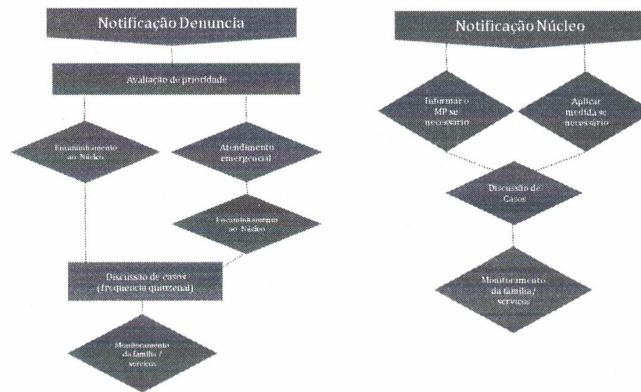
Notificação Denuncia

Avaliação de prioridade

Encaminhamento ao Núcleo

Atendimento emergencial

Encaminhamento ao Núcleo

Discussão de casos (frequencia quinzenal)

Monitoramento da familia / serviços

Notificação Núcleo

Informar o MP se necessario

Aplicar medida se necessario

Discussão de Casos

Monitoramento da familia / serviços